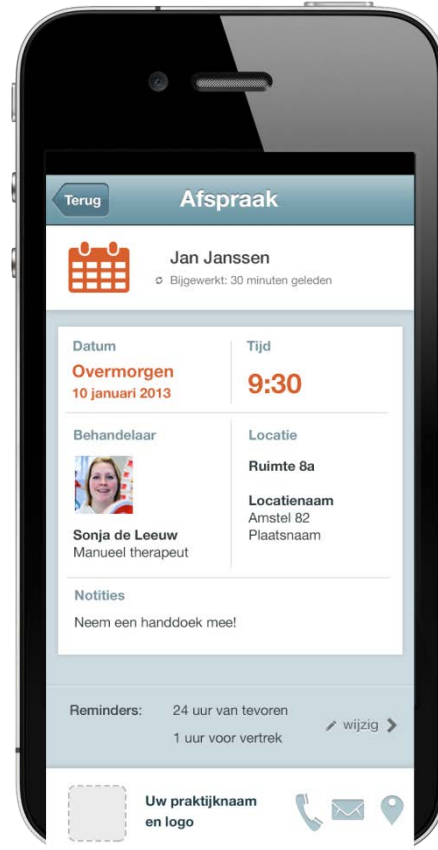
Terug

Afspraak

Jan Janssen

Bijgewerkt: 30 minuten geleden

Datum

Overmorgen

10 januari 2013

Tijd

9:30

Behandelaar

Sonja de Leeuw

Manueel therapeut

Locatie

Ruimte 8a

Locatienaam

Amstel 82

Plaatsnaam

Notities

Neem een handdoek mee!

Reminders: 24 uur van tevoren

1 uur voor vertrek

wijzig

Uw praktijknaam en logo